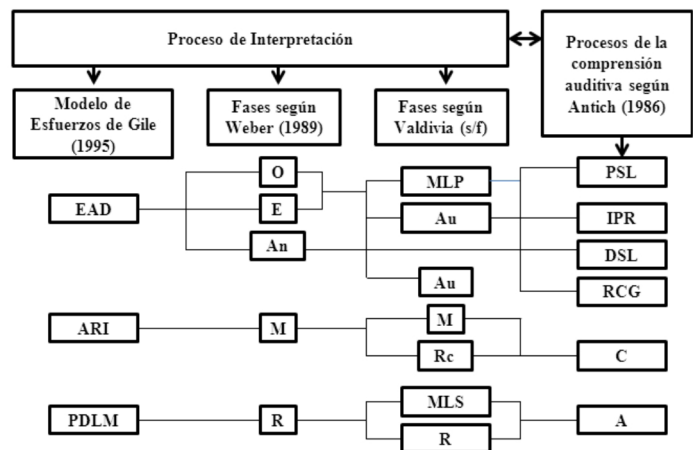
Proceso de Interpretación

Procesos de la comprensión auditiva según Antich (1986)

Modelo de Esfuerzos de Gile (1995)

Fases según Weber (1989)

Fases según Valdivia (s/f)

O

EAD

E

An

MLP

Au

Au

PSL

IPR

DSL

RCG

ARI

M

M

Rc

C

PDLM

R

MLS

R

A